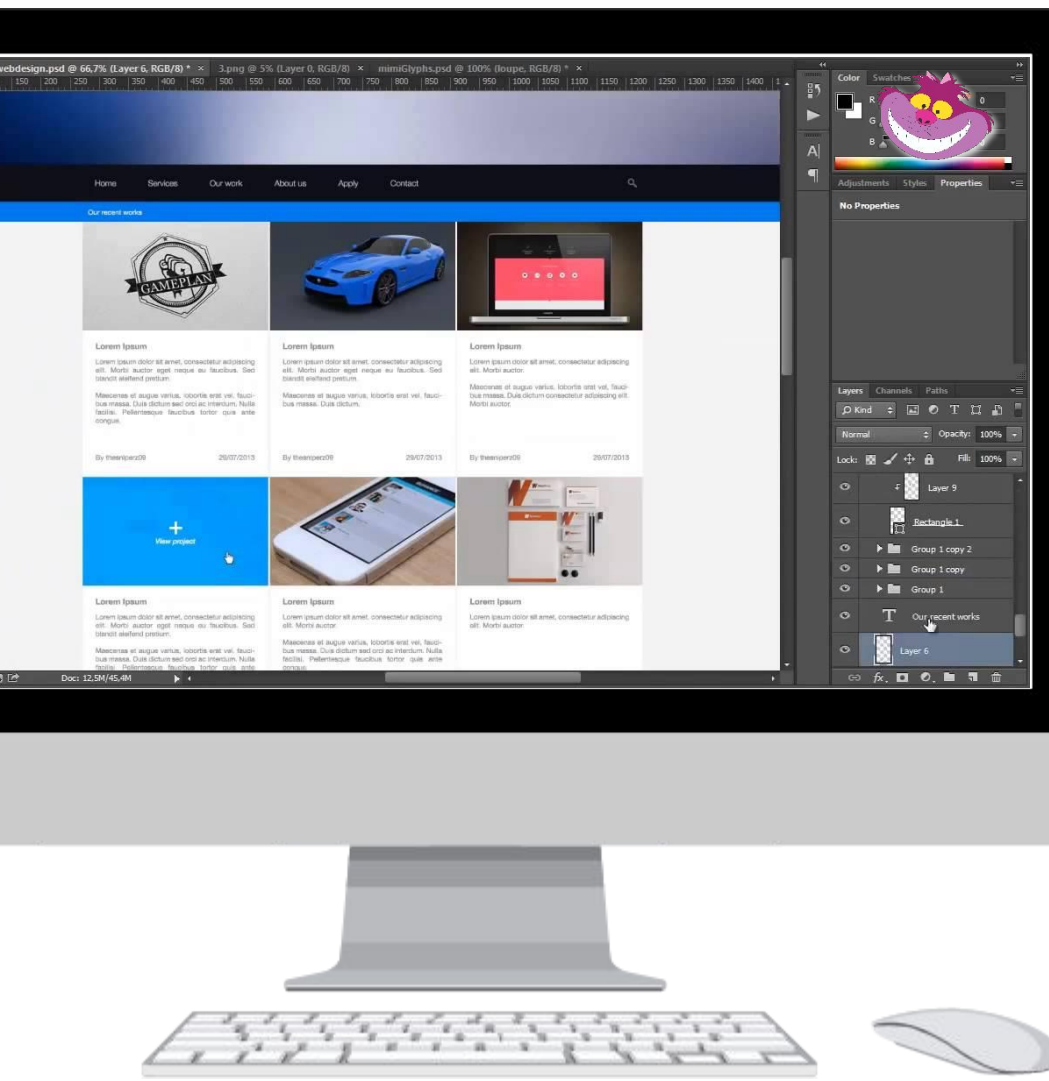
webdesign.psd @ 66,7% (Layer 6, RGB/8) * × 3.png @ 5% (Layer 0, RGB/8) × mimiGlyphs.psd @ 100% (loupe, RGB/8) * ×

150 200 250 300 350 400 450 500 550 600 650 700 750 800 850 900 950 1000 1050 1100 1150 1200 1250 1300 1350 1400

Home Services Our work About us Apply Contact

Our recent works

GAMEPLAN

Lorem Ipsum
Lorem ipsum dolor sit amet, consectetur adipiscing elit. Morbi auctor eget neque eu faucibus. Sed blandit eleifend pretium.

Maecenas at augue varius, lobortis erat vel, faucibus massa. Duis dictum sed orci ac interdum. Nulla facilisi. Pellentesque faucibus tortor quis ante congue.

By theanperz09 29/07/2013

Lorem Ipsum
Lorem ipsum dolor sit amet, consectetur adipiscing elit. Morbi auctor eget neque eu faucibus. Sed blandit eleifend pretium.

Maecenas at augue varius, lobortis erat vel, faucibus massa. Duis dictum.

By theanperz09 29/07/2013

Lorem Ipsum
Lorem ipsum dolor sit amet, consectetur adipiscing elit. Morbi auctor.

Maecenas at augue varius, lobortis erat vel, faucibus massa. Duis dictum consectetur adipiscing elit. Morbi auctor.

By theanperz09 29/07/2013

+
View project

Lorem Ipsum
Lorem ipsum dolor sit amet, consectetur adipiscing elit. Morbi auctor eget neque eu faucibus. Sed blandit eleifend pretium.

Maecenas at augue varius, lobortis erat vel, faucibus massa. Duis dictum sed orci ac interdum. Nulla facilisi. Pellentesque faucibus tortor quis ante

Lorem Ipsum
Lorem ipsum dolor sit amet, consectetur adipiscing elit. Morbi auctor.

Maecenas at augue varius, lobortis erat vel, faucibus massa. Duis dictum sed orci ac interdum. Nulla facilisi. Pellentesque faucibus tortor quis ante congue.

Lorem Ipsum
Lorem ipsum dolor sit amet, consectetur adipiscing elit. Morbi auctor.

Doc: 12,5M/45,4M

Color Swatches
R
G
B
0

Adjustments Styles Properties
No Properties

Layers Channels Paths
Kind
Normal Opacity: 100%
Lock: Fill: 100%
Layer 9
Rectangle 1
Group 1 copy 2
Group 1 copy
Group 1
T Our recent works
Layer 6